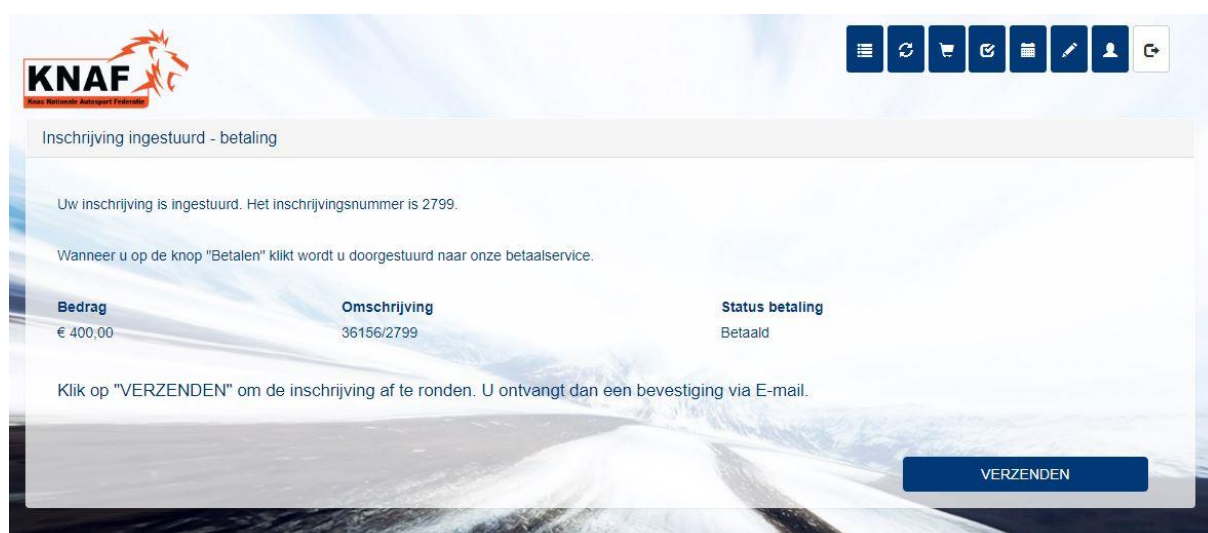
KNAF
Knac Nationale Autosport Federatie

Inschrijving ingestuurd - betaling

Uw inschrijving is ingestuurd. Het inschrijvingsnummer is 2799.

Wanneer u op de knop "Betalen" klikt wordt u doorgestuurd naar onze betaalservice.

| Bedrag | Omschrijving | Status betaling |
|---|---|---|
| € 400,00 | 36156/2799 | Betaald |

Klik op "VERZENDEN" om de inschrijving af te ronden. U ontvangt dan een bevestiging via E-mail.

VERZENDEN